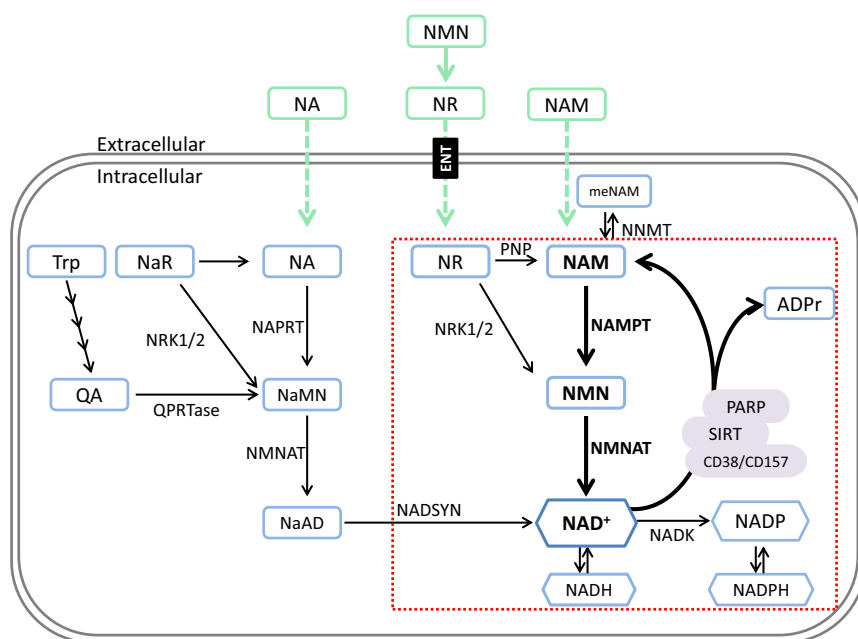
NMN

NA

NR

NAM

Extracellular

ENT

Intracellular

meNAM

NNMT

Trp

NaR

NA

NR

PNP

NAM

ADPr

NRK1/2

NAPRT

NRK1/2

NAMPT

QA

QPRTase

NaMN

NMN

PARP

SIRT

CD38/CD157

NMNAT

NMNAT

NaAD

NADSYN

$NAD^+$

NADK

NADP

NADH

NADPH